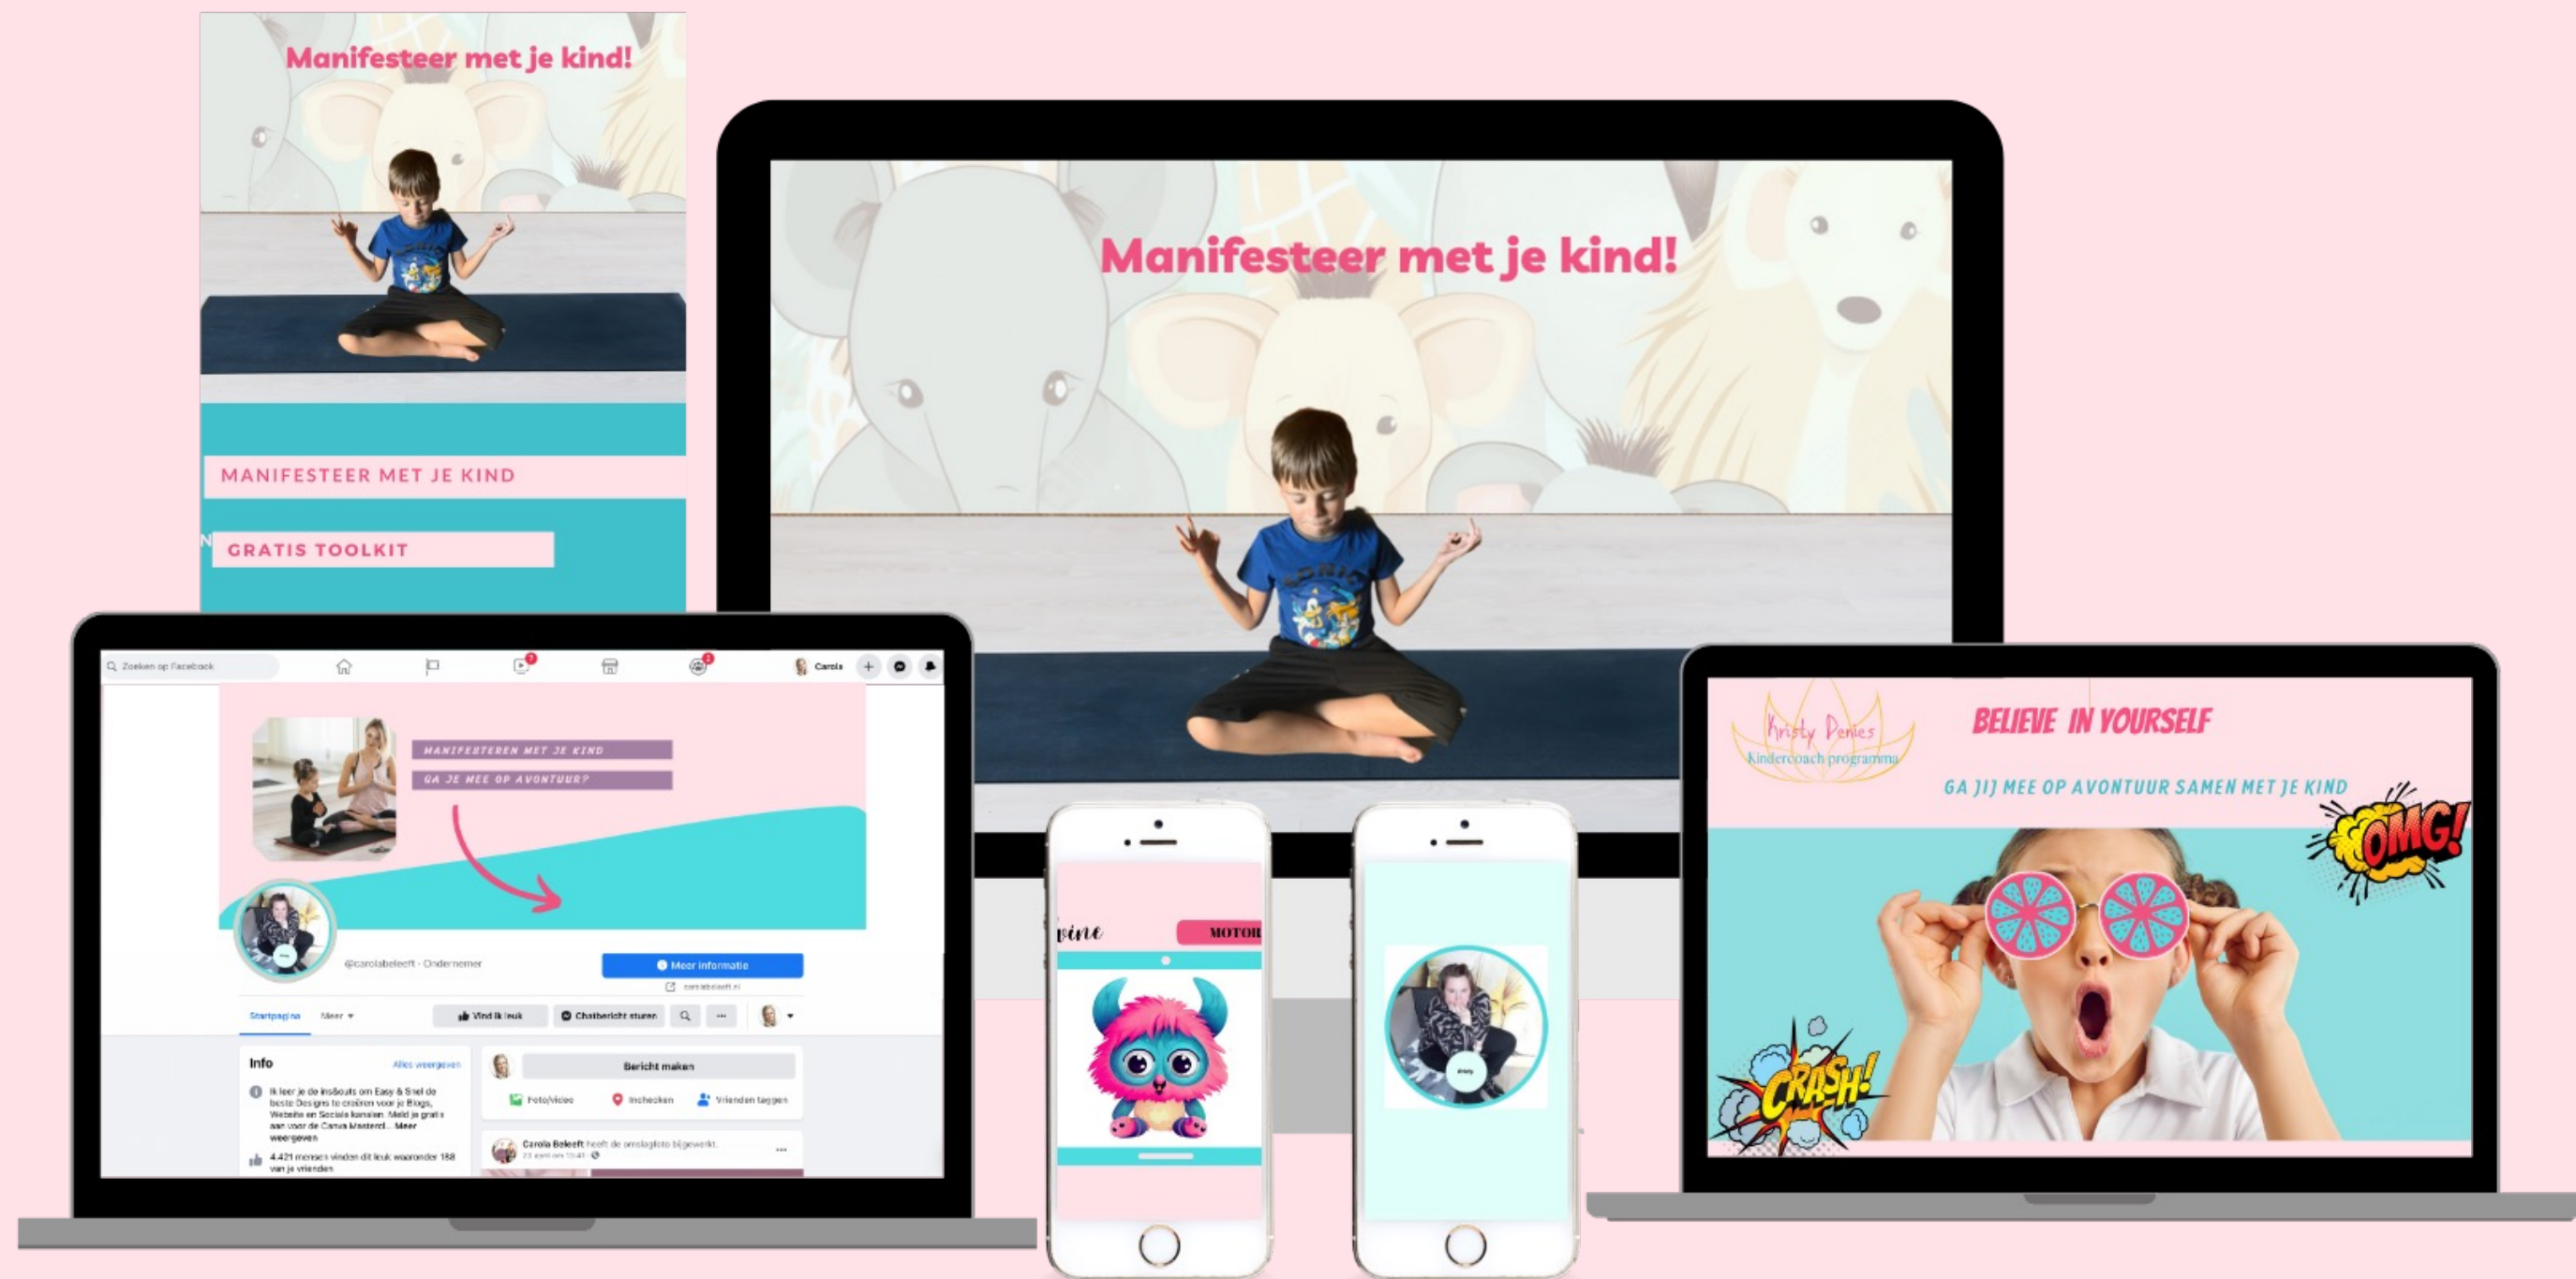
Manifesteer met je kind!

MANIFESTEER MET JE KIND

GRATIS TOOLKIT

Manifesteer met je kind!

Zoeken op Facebook

Carola

MANIFESTEREN MET JE KIND

GA JE MEE OP AVONTUUR?

@carolabeleeft · Ondernemer

Meer informatie

carolabeleeft.nl

Startpagina Meer

Vind ik leuk

Chatbericht sturen

Info

Alles weergeven

Ik leer je de ins&outs om Easy & Snel de beste Designs te creëren voor je Blogs, Website en Sociale kanalen. Meld je gratis aan voor de Canva Masterclass... Meer weergeven

4.421 mensen vinden dit leuk waaronder 188 van je vrienden

Bericht maken

Foto/video

Inchecken

Vrienden taggen

Carola Beleeft heeft de omslagfoto bijgewerkt.

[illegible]

vine

MOTOR

Kristy Denies
Kindercoach programma

BELIEVE IN YOURSELF

GA JIJ MEE OP AVONTUUR SAMEN MET JE KIND

OMG!

CRASH!